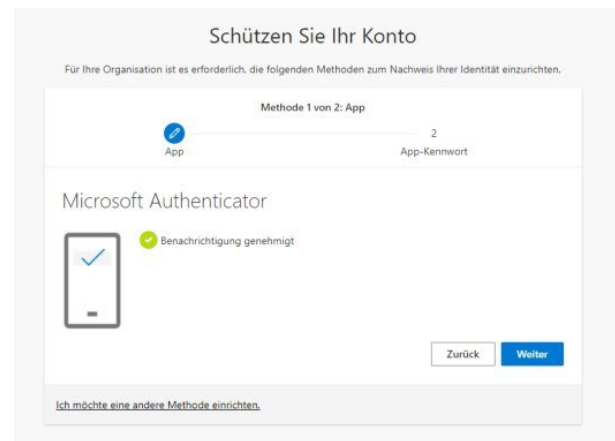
Schützen Sie Ihr Konto

Für Ihre Organisation ist es erforderlich, die folgenden Methoden zum Nachweis Ihrer Identität einzurichten.

Methode 1 von 2: App

App

2

App-Kennwort

Microsoft Authenticator

Benachrichtigung genehmigt

Zurück

Weiter

Ich möchte eine andere Methode einrichten.